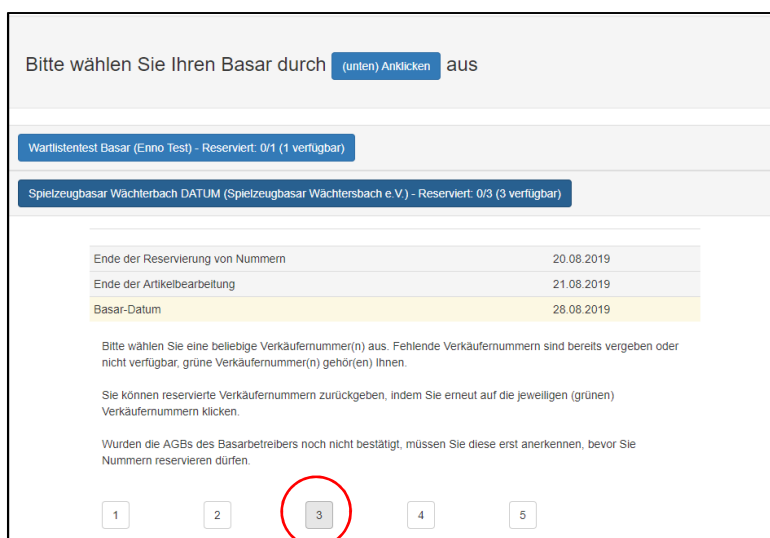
Bitte wählen Sie Ihren Basar durch (unten) Anklicken aus

Wartlistentest Basar (Enno Test) - Reserviert: 0/1 (1 verfügbar)

Spielzeugbasar Wächterbach DATUM (Spielzeugbasar Wächtersbach e.V.) - Reserviert: 0/3 (3 verfügbar)

| | |
|---|---|
| Ende der Reservierung von Nummern | 20.08.2019 |
| Ende der Artikelbearbeitung | 21.08.2019 |
| Basar-Datum | 28.08.2019 |

Bitte wählen Sie eine beliebige Verkäufernummer(n) aus. Fehlende Verkäufernummern sind bereits vergeben oder nicht verfügbar, grüne Verkäufernummer(n) gehör(en) Ihnen.

Sie können reservierte Verkäufernummern zurückgeben, indem Sie erneut auf die jeweiligen (grünen) Verkäufernummern klicken.

Wurden die AGBs des Basarbetreibers noch nicht bestätigt, müssen Sie diese erst anerkennen, bevor Sie Nummern reservieren dürfen.

1 2 3 4 5